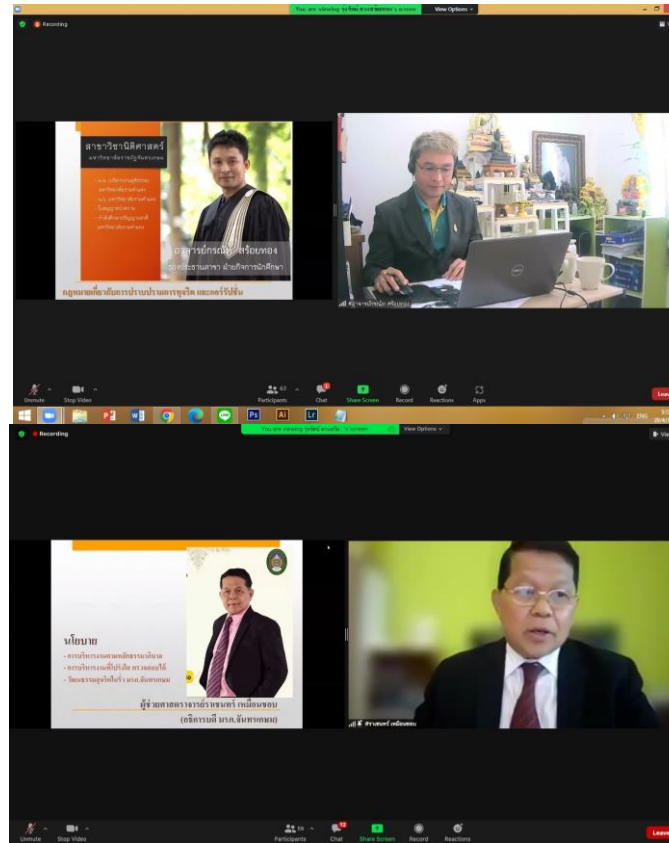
Recording

View Options

สาขาวิชานิติศาสตร์

อาจารย์กรณ์ สร้อยทอง

กฎหมายเกี่ยวกับการป้องกันและปราบปรามการทุจริต และคอร์รัปชั่น

Unmute
Stop Video
Participants
Chat
Share Screen
Record
Reactions
Apps
Leave

ENG

Recording

View Options

นโยบาย

ผู้ช่วยศาสตราจารย์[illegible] เหมือนขอบ
(อธิการบดี มรภ.จันทรเกษม)

Unmute
Stop Video
Participants
Chat
Share Screen
Record
Reactions
Leave